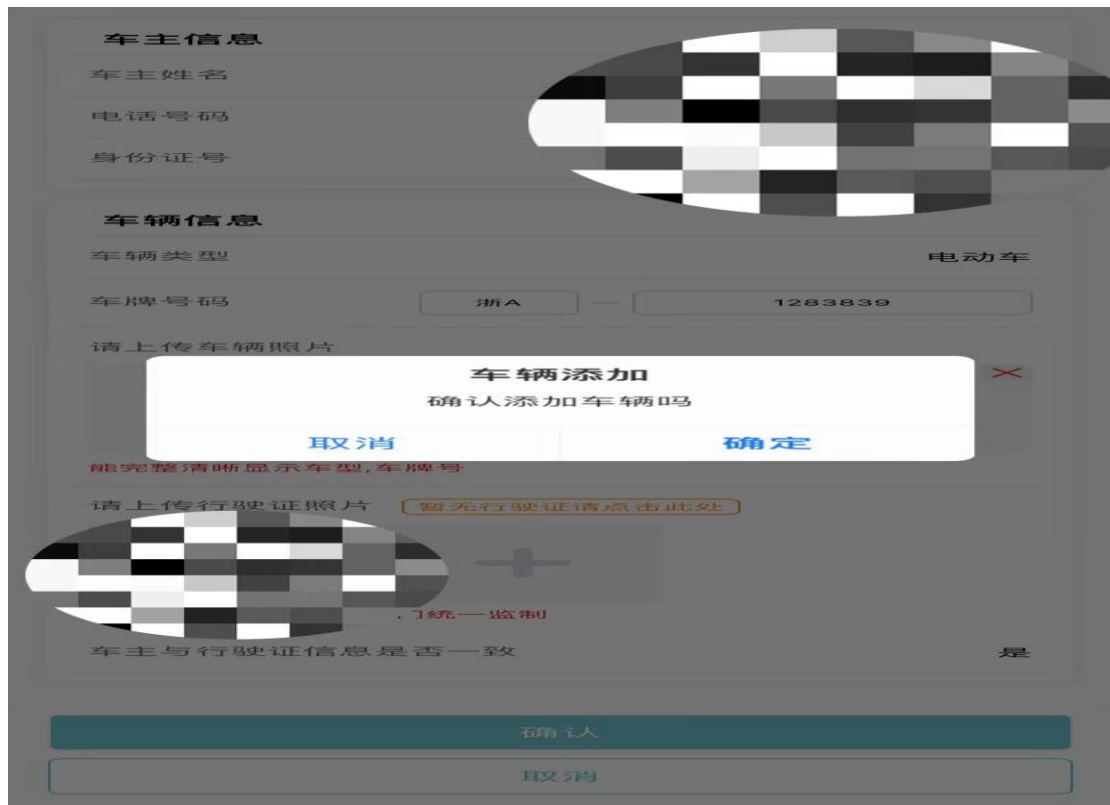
车主信息

车主姓名

电话号码

身份证号

车辆信息

车辆类型 电动车

车牌号码 浙A — 1283839

请上传车辆照片

车辆添加

确认添加车辆吗

取消 确定

能完整清晰显示车型,车牌号

请上传行驶证照片 暂无行驶证请点击此处

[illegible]门统一监制

车主与行驶证信息是否一致 是

确认

取消